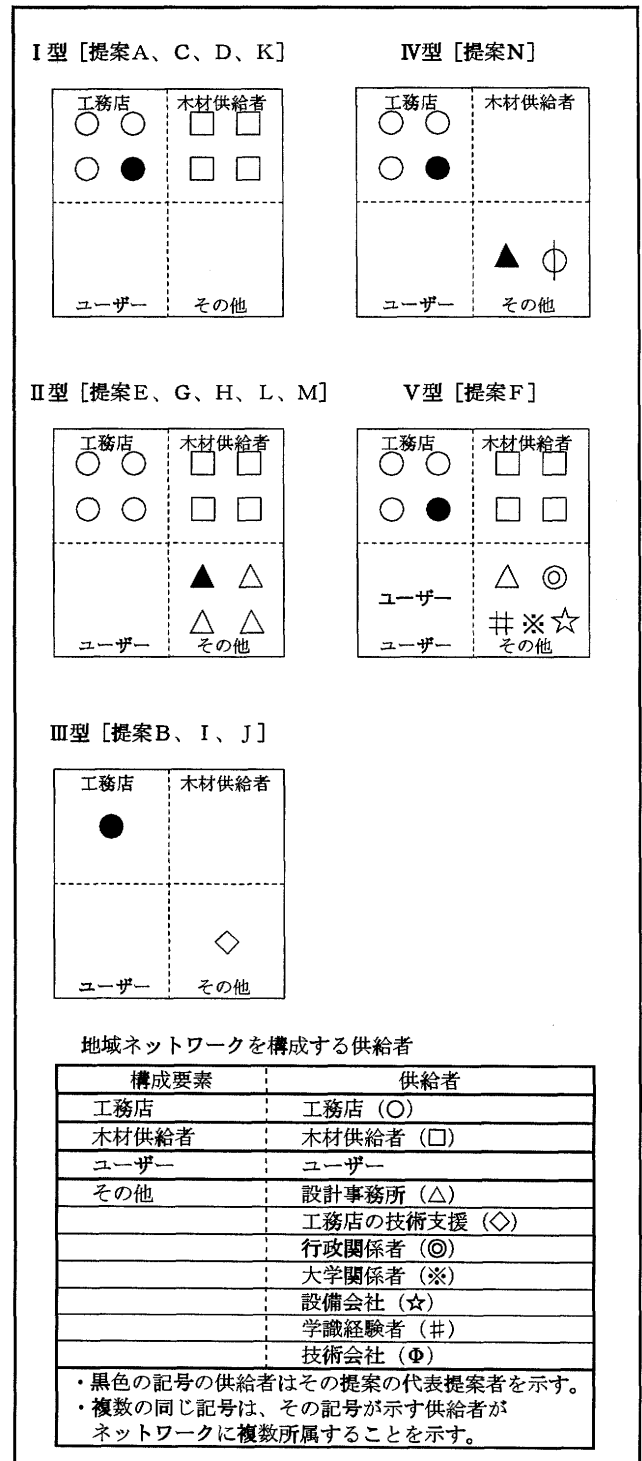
I型［提案A、C、D、K］

| 工務店 ○ ○ ○ ● | 木材供給者 □ □ □ □ |
|---|---|
| ユーザー | その他 |

IV型［提案N］

| 工務店 ○ ○ ○ ● | 木材供給者 |
|---|---|
| ユーザー | ▲ $\phi$ その他 |

II型［提案E、G、H、L、M］

| 工務店 ○ ○ ○ ○ | 木材供給者 □ □ □ □ |
|---|---|
| ユーザー | ▲ △ △ △ その他 |

V型［提案F］

| 工務店 ○ ○ ○ ● | 木材供給者 □ □ □ □ |
|---|---|
| ユーザー ユーザー | △ ◎ ＃ ※ ☆ その他 |

III型［提案B、I、J］

| 工務店 ● | 木材供給者 |
|---|---|
| ユーザー | ◇ その他 |

地域ネットワークを構成する供給者

| 構成要素 | 供給者 |
|---|---|
| 工務店 | 工務店（○） |
| 木材供給者 | 木材供給者（□） |
| ユーザー | ユーザー |
| その他 | 設計事務所（△） |
| | 工務店の技術支援（◇） |
| | 行政関係者（◎） |
| | 大学関係者（※） |
| | 設備会社（☆） |
| | 学識経験者（＃） |
| | 技術会社（Φ） |

・黒色の記号の供給者はその提案の代表提案者を示す。
・複数の同じ記号は、その記号が示す供給者がネットワークに複数所属することを示す。